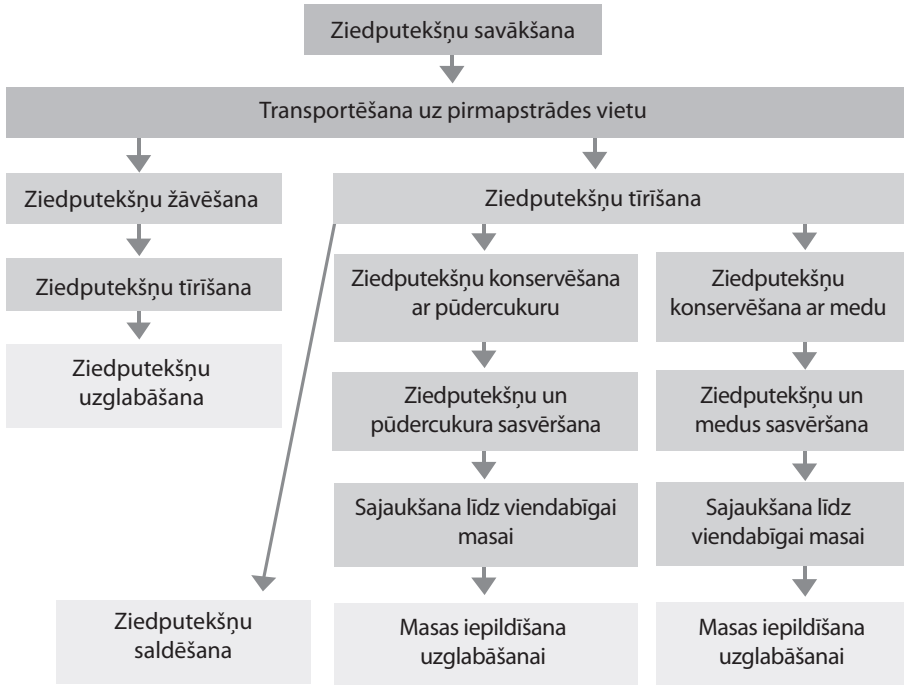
Ziedputekšņu savākšana

Transportēšana uz pirmapstrādes vietu

Ziedputekšņu žāvēšana

Ziedputekšņu tīrīšana

Ziedputekšņu uzglabāšana

Ziedputekšņu tīrīšana

Ziedputekšņu konservēšana ar pūdercukuru

Ziedputekšņu un pūdercukura sasvēršana

Sajaukšana līdz viendabīgai masai

Masas iepildīšana uzglabāšanai

Ziedputekšņu konservēšana ar medu

Ziedputekšņu un medus sasvēršana

Sajaukšana līdz viendabīgai masai

Masas iepildīšana uzglabāšanai

Ziedputekšņu saldēšana